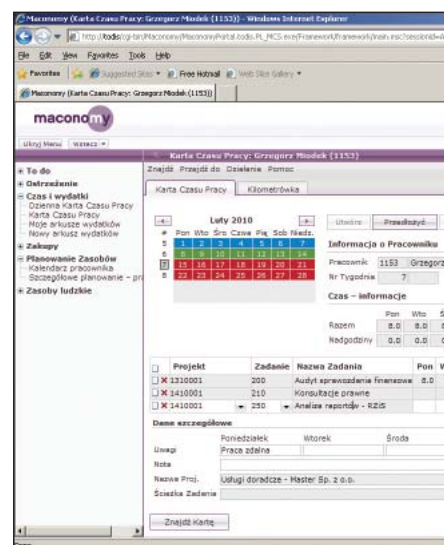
Maconomy (Karta Czasu Pracy: Grzegorz Miodek (1153)) - Windows Internet Explorer

http://todis/cgi-bin/Maconomy/MaconomyPortal.todis.PL_MCS.exe/Framework/framework/main.msc?sessionid=

File Edit View Favorites Tools Help

Favorites Suggested Sites Free Hotmail Web Slice Gallery

Maconomy (Karta Czasu Pracy: Grzegorz Miodek (1153))

maconomy

Ukryj Menu Wstecz

Karta Czasu Pracy: Grzegorz Miodek (1153)

Znajdź Przejdź do Działenia Pomoc

Karta Czasu Pracy Kilometrówka

To do
Ostrzeżenie
Czas i wydatki
Dzienna Karta Czasu Pracy
Karta Czasu Pracy
Moje arkusze wydatków
Nowy arkusz wydatków
Zakupy
Planowanie Zasobów
Kalendarz pracownika
Szczegółowe planowanie – pra
Zasoby ludzkie

Luty 2010

| # | Pon | Wto | Śro | Czw | Pią | Sob | Niedz. |
|---|---|---|---|---|---|---|---|
| 5 | 1 | 2 | 3 | 4 | 5 | 6 | 7 |
| 6 | 8 | 9 | 10 | 11 | 12 | 13 | 14 |
| 7 | 15 | 16 | 17 | 18 | 19 | 20 | 21 |
| 8 | 22 | 23 | 24 | 25 | 26 | 27 | 28 |

Utwórz Przedłożyć

Informacja o Pracowniku

Pracownik 1153 Grzegorz

Nr Tygodnia 7

Czas – informacje

| | Pon | Wto |
|---|---|---|
| Razem | 8.0 | 8.0 |
| Nadgodziny | 0.0 | 0.0 |

| Projekt | Zadanie | Nazwa Zadania | Pon |
|---|---|---|---|
| 1310001 | 200 | Audyt sprawozdanie finansowe | 8.0 |
| 1410001 | 210 | Konsultacje prawne | |
| 1410001 | 250 | Analize raportów - RZiS | |

Dane szczegółowe

| | Poniedziałek | Wtorek | Środa |
|---|---|---|---|
| Uwagi | Praca zdalna | | |
| Nota | | | |
| Nazwa Proj. | Usługi doradcze - Master Sp. z o.o. | | |
| Ścieżka Zadania | | | |

Znajdź Kartę

Done